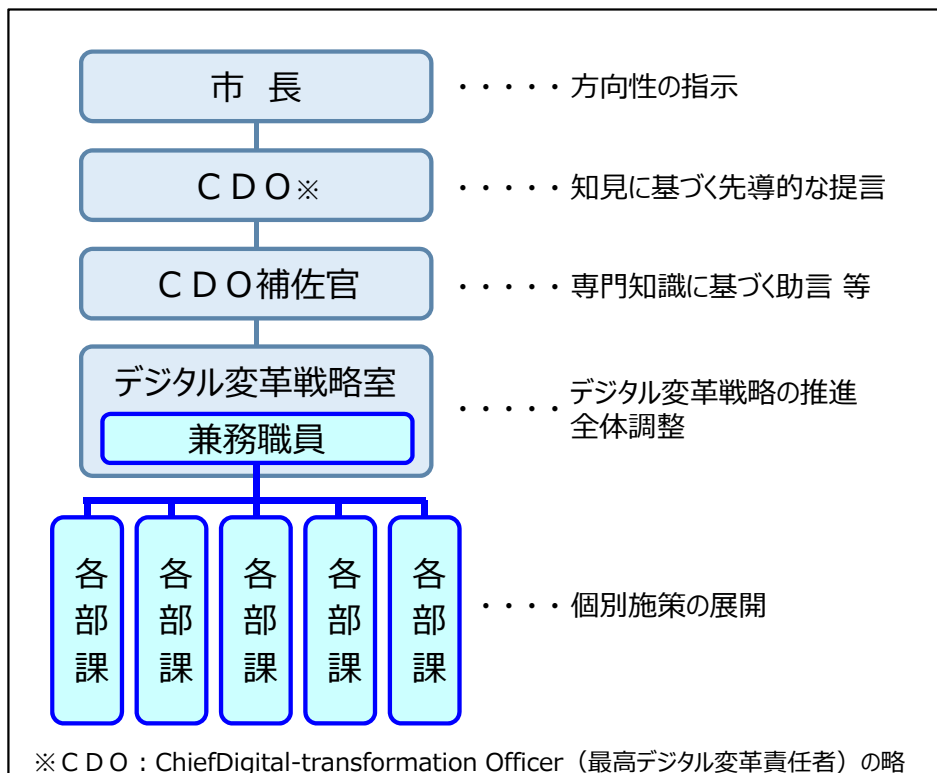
市 長

・・・・・方向性の指示

ＣＤＯ※

・・・・・知見に基づく先導的な提言

ＣＤＯ補佐官

・・・・・専門知識に基づく助言 等

デジタル変革戦略室

兼務職員

・・・・・デジタル変革戦略の推進
全体調整

各部課

各部課

各部課

各部課

各部課

・・・・個別施策の展開

※ＣＤＯ：ChiefDigital-transformation Officer（最高デジタル変革責任者）の略